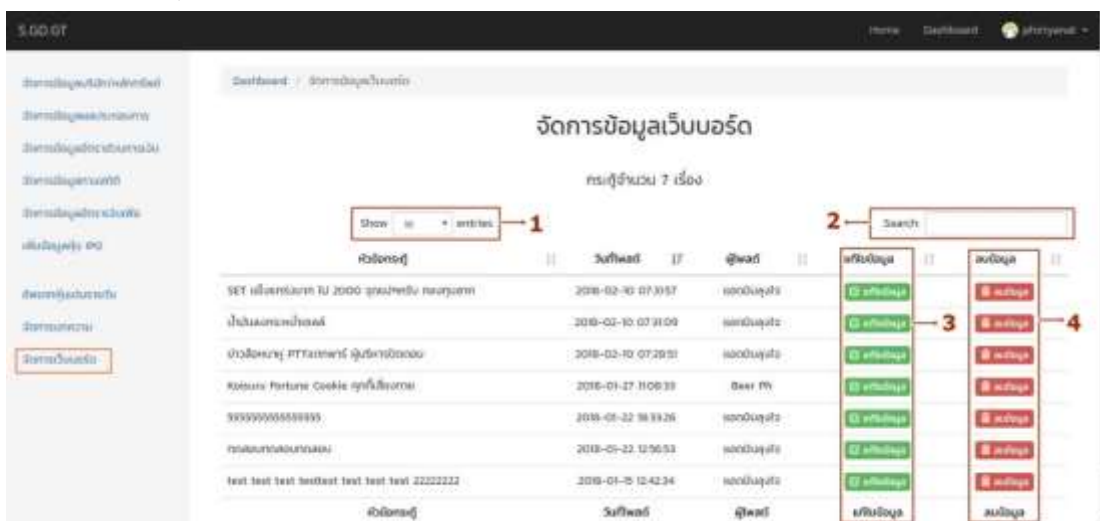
S.GO.OT

Home Dashboard phornyenat

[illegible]
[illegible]
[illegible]
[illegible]
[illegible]
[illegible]
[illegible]
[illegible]
จัดการเว็บบอร์ด

Dashboard / จัดการข้อมูลเว็บบอร์ด

จัดการข้อมูลเว็บบอร์ด

กระทู้จำนวน 7 เรื่อง

Show 10 entries 1

2 Search:

| หัวข้อกระทู้ | วันที่โพสต์ | ผู้โพสต์ | แก้ไขข้อมูล | ลบข้อมูล |
|---|---|---|---|---|
| SET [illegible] 2000 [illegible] | 2018-02-10 07:30:57 | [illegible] | แก้ไขข้อมูล | ลบข้อมูล |
| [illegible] | 2018-02-10 07:31:09 | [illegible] | แก้ไขข้อมูล 3 | ลบข้อมูล 4 |
| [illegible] PTT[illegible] | 2018-02-10 07:28:51 | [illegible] | แก้ไขข้อมูล | ลบข้อมูล |
| Koisuru Fortune Cookie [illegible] | 2018-01-27 11:08:33 | Beer Ph | แก้ไขข้อมูล | ลบข้อมูล |
| 5555555555555555 | 2018-01-22 18:33:26 | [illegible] | แก้ไขข้อมูล | ลบข้อมูล |
| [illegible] | 2018-01-22 12:56:53 | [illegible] | แก้ไขข้อมูล | ลบข้อมูล |
| test test test testtest test test test 22222222 | 2018-01-15 12:42:34 | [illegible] | แก้ไขข้อมูล | ลบข้อมูล |
| หัวข้อกระทู้ | วันที่โพสต์ | ผู้โพสต์ | แก้ไขข้อมูล | ลบข้อมูล |